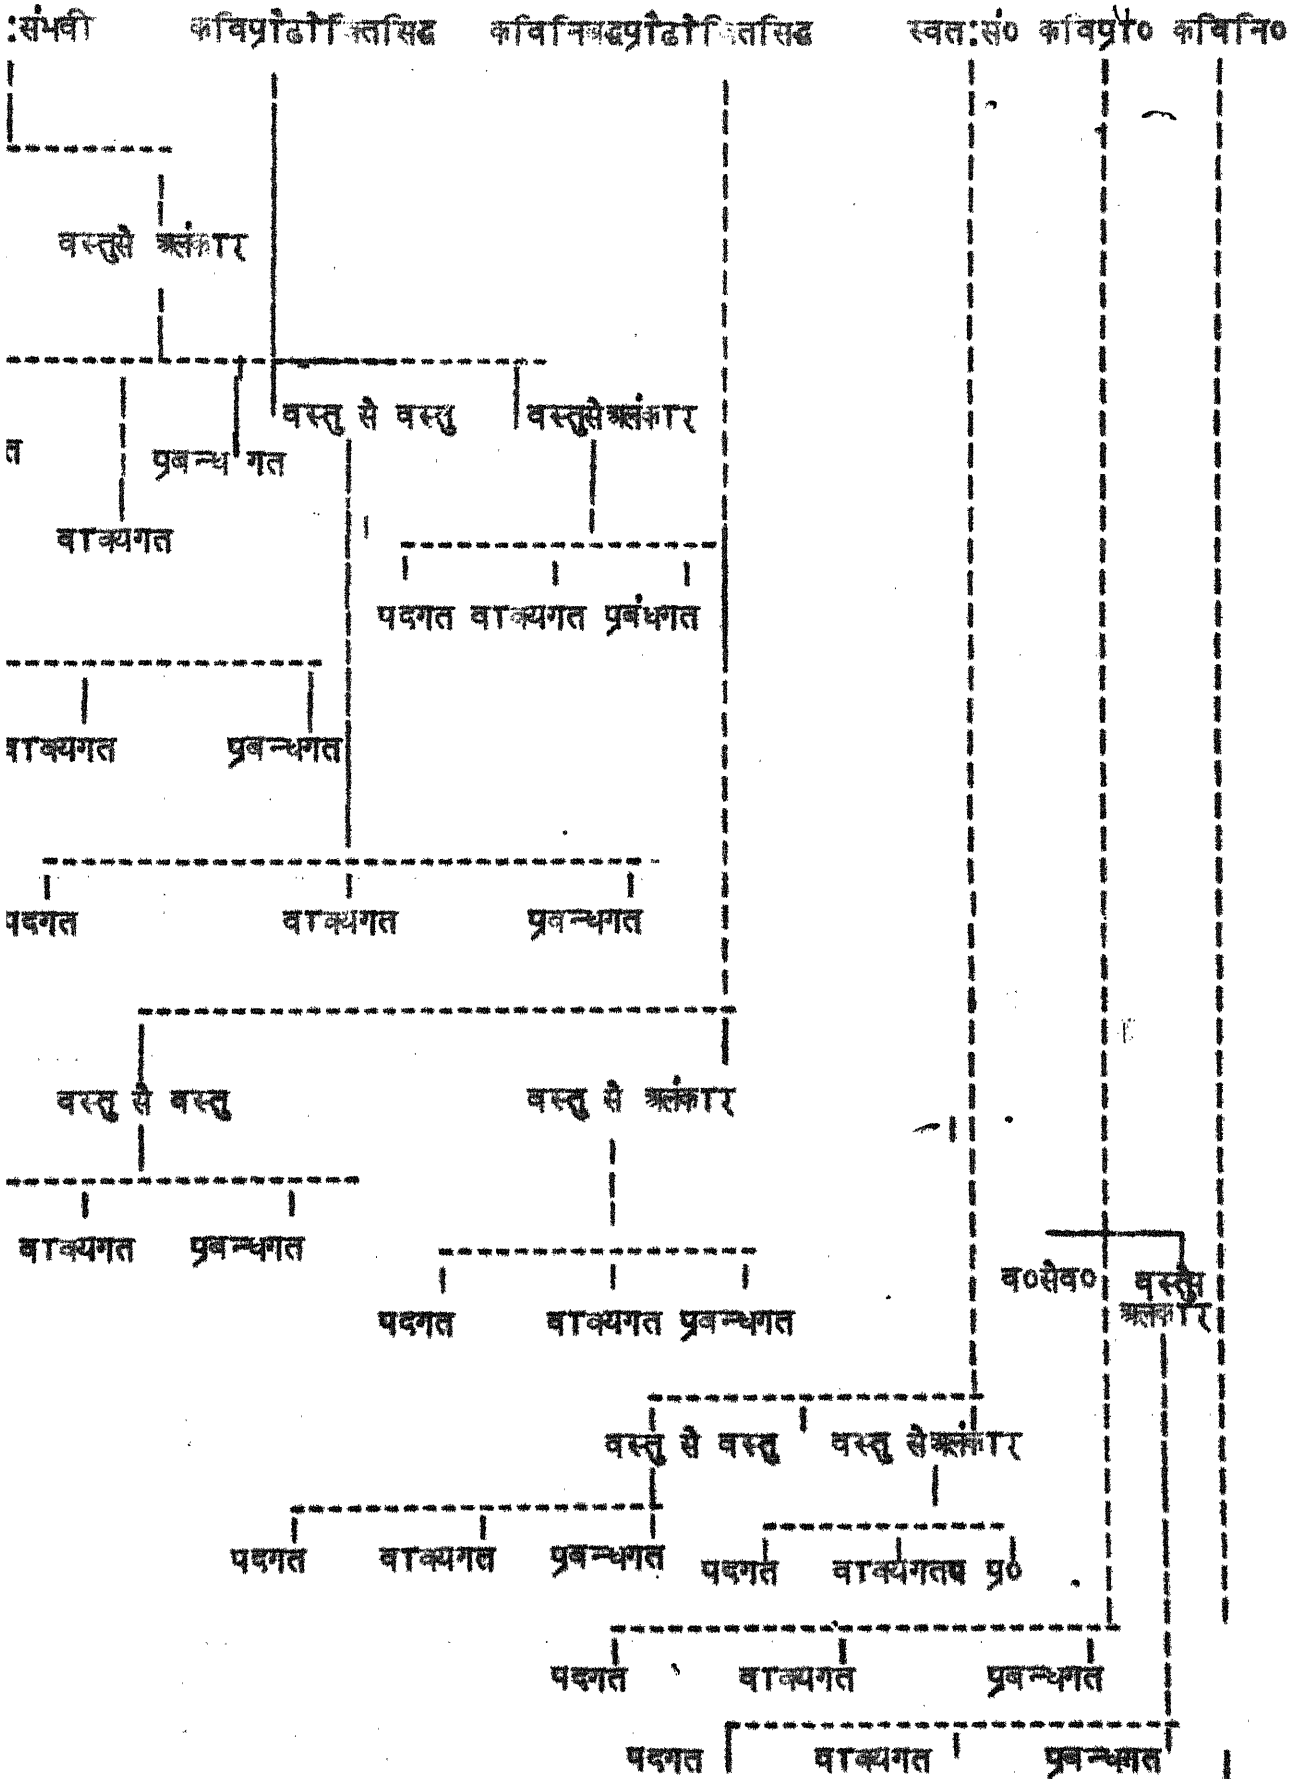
:संभवी कविप्रौढोक्तिसिद्ध कविनिबद्धप्रौढोक्तिसिद्ध स्वत:सं० कविप्रौ० कविनि०

वस्तुसे अलंकार

त प्रबन्ध गत वस्तु से वस्तु वस्तुसेअलंकार

वाक्यगत

पदगत वाक्यगत प्रबंधगत

वाक्यगत प्रबन्धगत

पदगत वाक्यगत प्रबन्धगत

वस्तु से वस्तु वस्तु से अलंकार

वाक्यगत प्रबन्धगत

पदगत वाक्यगत प्रबन्धगत

व०सेव० वस्तुसे अलंकार

वस्तु से वस्तु वस्तु सेअलंकार

पदगत वाक्यगत प्रबन्धगत पदगत वाक्यगतव प्र०

पदगत वाक्यगत प्रबन्धगत

पदगत वाक्यगत प्रबन्धगत